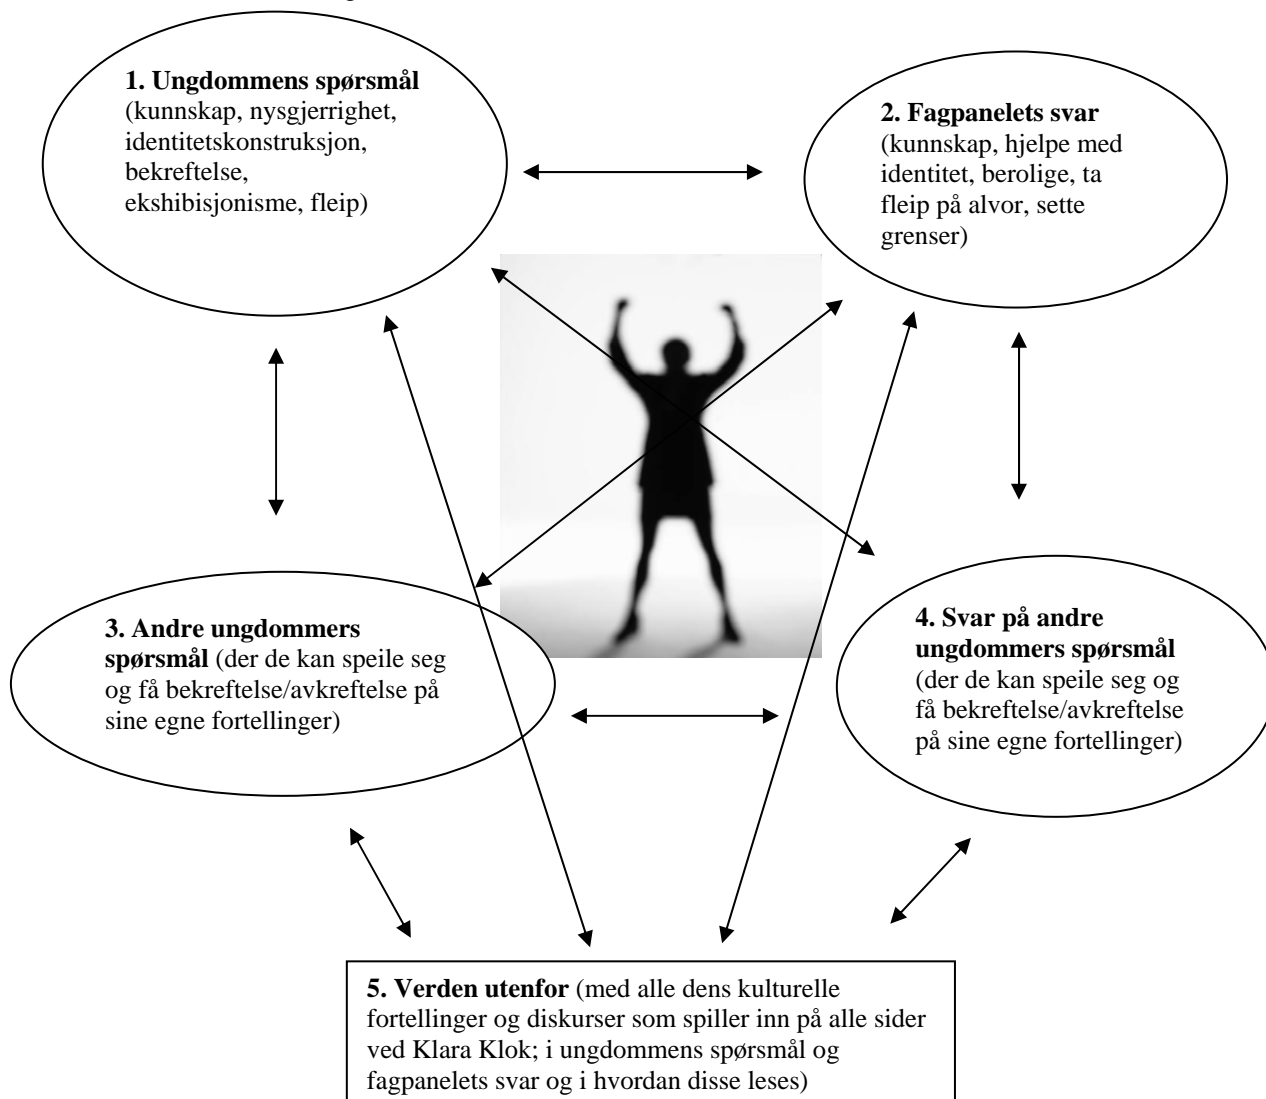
**1. Ungdommens spørsmål** (kunnskap, nysgjerrighet, identitetskonstruksjon, bekreftelse, ekshibisjonisme, fleip)

**2. Fagpanelets svar** (kunnskap, hjelpe med identitet, berolige, ta fleip på alvor, sette grenser)

**3. Andre ungdommers spørsmål** (der de kan speile seg og få bekreftelse/avkreftelse på sine egne fortellinger)

**4. Svar på andre ungdommers spørsmål** (der de kan speile seg og få bekreftelse/avkreftelse på sine egne fortellinger)

**5. Verden utenfor** (med alle dens kulturelle fortellinger og diskurser som spiller inn på alle sider ved Klara Klok; i ungdommens spørsmål og fagpanelets svar og i hvordan disse leses)